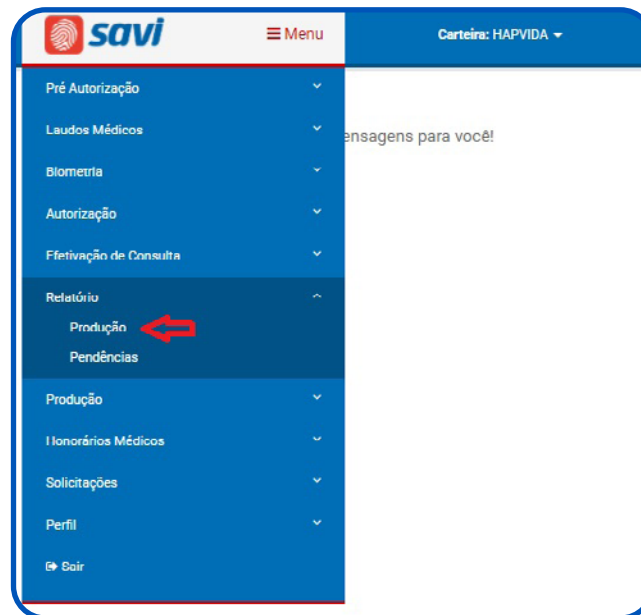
savi

Menu

Carteira: HAPVIDA

Pré Autorização

Laudos Médicos

Biometria

Autorização

Efetivação de Consulta

Relatório

Produção

Pendências

Produção

Honorários Médicos

Solicitações

Perfil

Sair

ensagens para você!